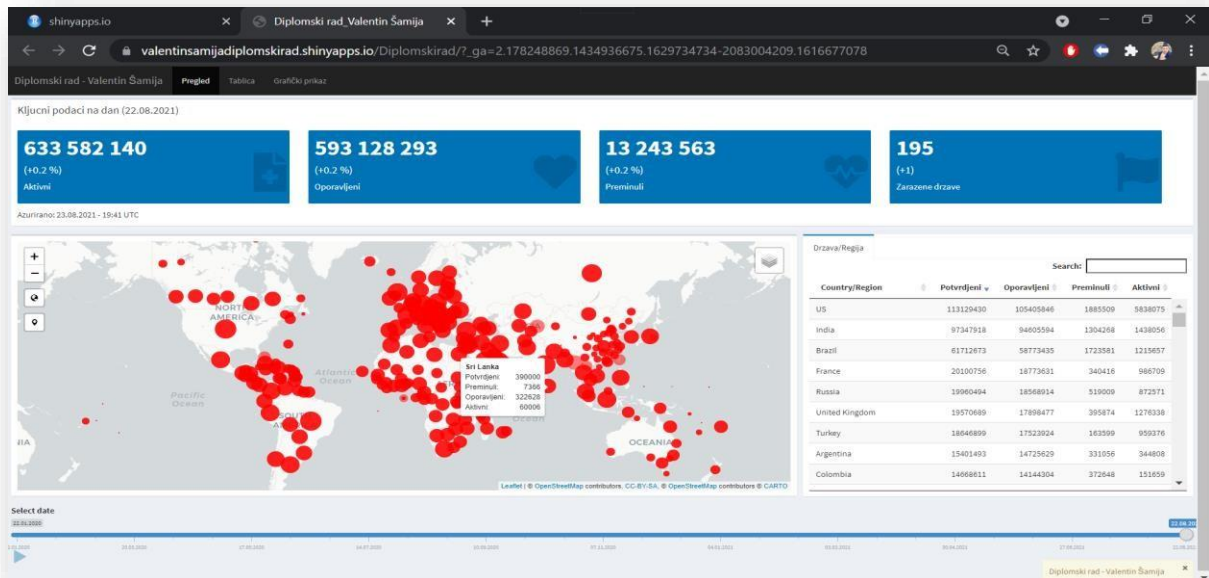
shinyapps.io × Diplomski rad_Valentin Šamija × +

valentinsamijadiplomskirad.shinyapps.io/Diplomskirad/?_ga=2.178248869.1434936675.1629734734-2083004209.1616677078

Diplomski rad - Valentin Šamija Pregled Tablica Grafički prikaz

Kljucni podaci na dan (22.08.2021)

633 582 140
(+0.2 %)
Aktivni

593 128 293
(+0.2 %)
Oporavljeni

13 243 563
(+0.2 %)
Preminuli

195
(+1)
Zarazene drzave

Azurirano: 23.08.2021 - 19:41 UTC

+
−

NORTH AMERICA
Atlantic Ocean
Pacific Ocean
SOUTH A
OCEANIA
IIA

Sri Lanka
Potvrdjeni: 390000
Preminuli: 7366
Oporavljeni: 322628
Aktivni: 60006

Leaflet | © OpenStreetMap contributors, CC-BY-SA, © OpenStreetMap contributors © CARTO

Drzava/Regija

Search:

| Country/Region | Potvrdjeni | Oporavljeni | Preminuli | Aktivni |
|---|---|---|---|---|
| US | 113129430 | 105405846 | 1885509 | 5838075 |
| India | 97347918 | 94605594 | 1304268 | 1438056 |
| Brazil | 61712673 | 58773435 | 1723581 | 1215657 |
| France | 20100756 | 18773631 | 340416 | 986709 |
| Russia | 19960494 | 18568914 | 519009 | 872571 |
| United Kingdom | 19570689 | 17898477 | 395874 | 1276338 |
| Turkey | 18646899 | 17523924 | 163599 | 959376 |
| Argentina | 15401493 | 14725629 | 331056 | 344808 |
| Colombia | 14668611 | 14144304 | 372648 | 151659 |

Select date
22.01.2020
22.08.20

Diplomski rad - Valentin Šamija ×